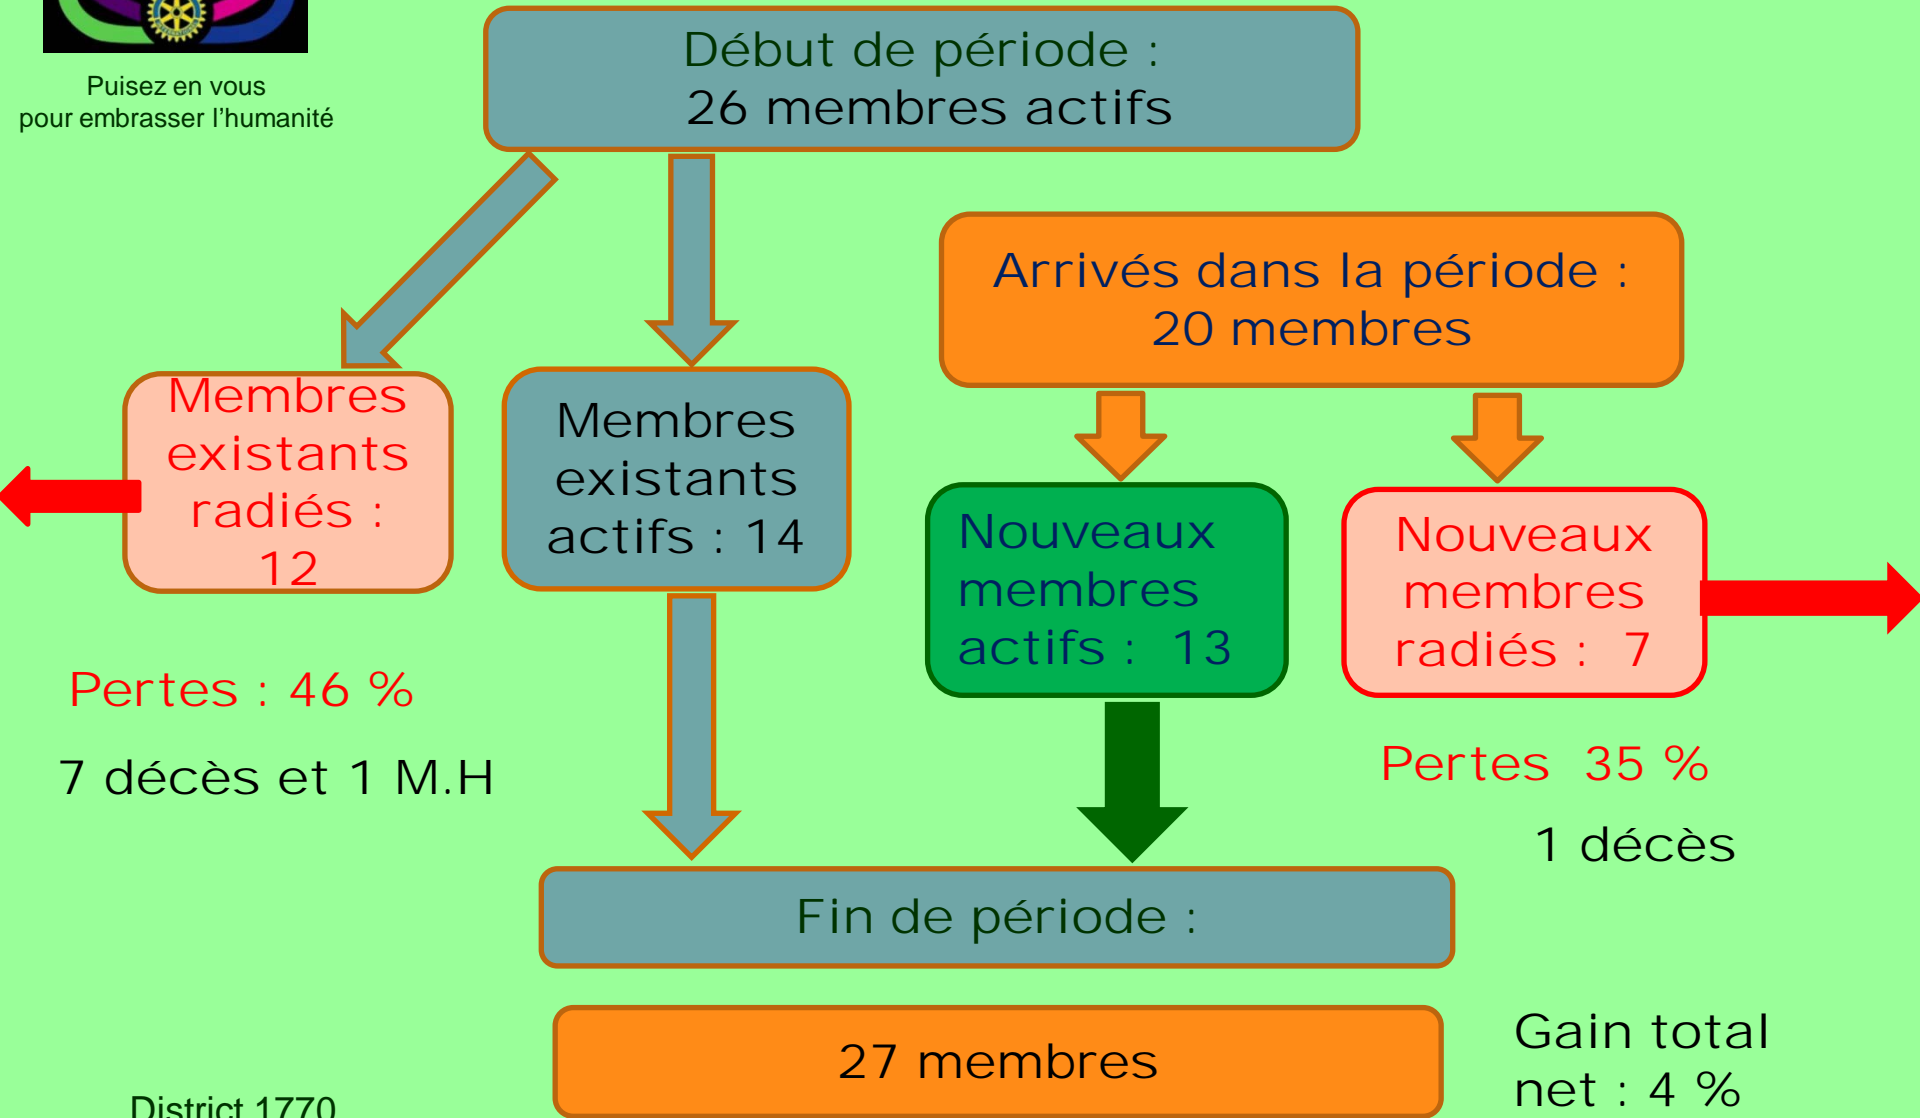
Puisez en vous
pour embrasser l'humanité

Début de période :
26 membres actifs

Arrivés dans la période :
20 membres

Membres existants radiés : 12

Membres existants actifs : 14

Nouveaux membres actifs : 13

Nouveaux membres radiés : 7

Pertes : 46 %

7 décès et 1 M.H

Pertes 35 %

1 décès

Fin de période :

27 membres

Gain total net : 4 %

District 1770